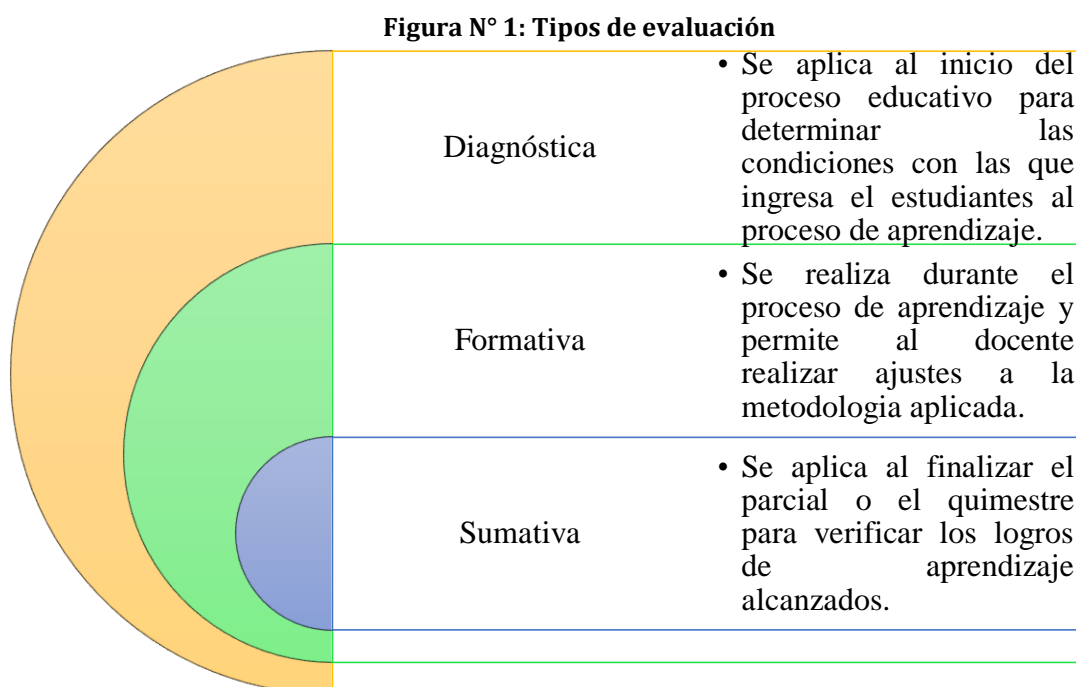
Figura N° 1: Tipos de evaluación

Diagnóstica

• Se aplica al inicio del proceso educativo para determinar las condiciones con las que ingresa el estudiantes al proceso de aprendizaje.

Formativa

• Se realiza durante el proceso de aprendizaje y permite al docente realizar ajustes a la metodologia aplicada.

Sumativa

• Se aplica al finalizar el parcial o el quimestre para verificar los logros de aprendizaje alcanzados.